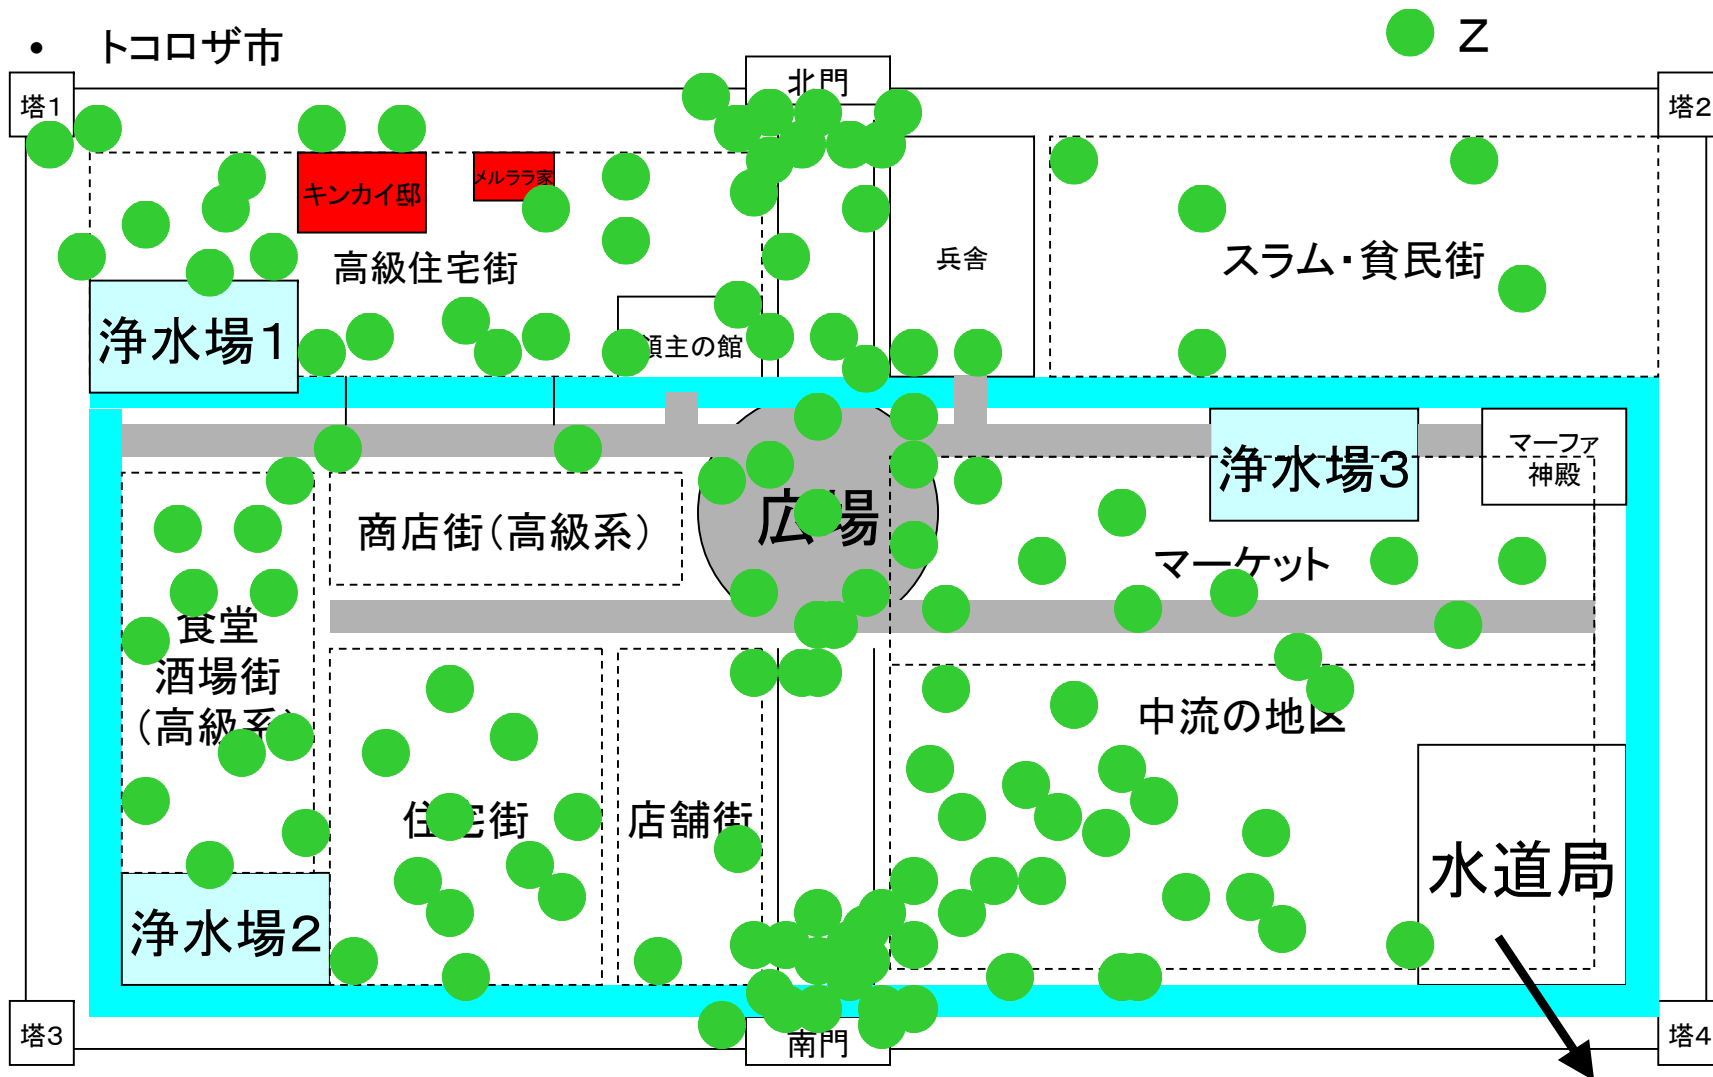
• トコロザ市

Z

塔1

北門

塔2

キンカイ邸

メルララ家

高級住宅街

兵舎

スラム・貧民街

浄水場1

領主の館

浄水場3

マーファ神殿

商店街(高級系)

広場

マーケット

食堂
酒場街
(高級系)

中流の地区

住宅街

店舗街

水道局

浄水場2

塔3

南門

塔4